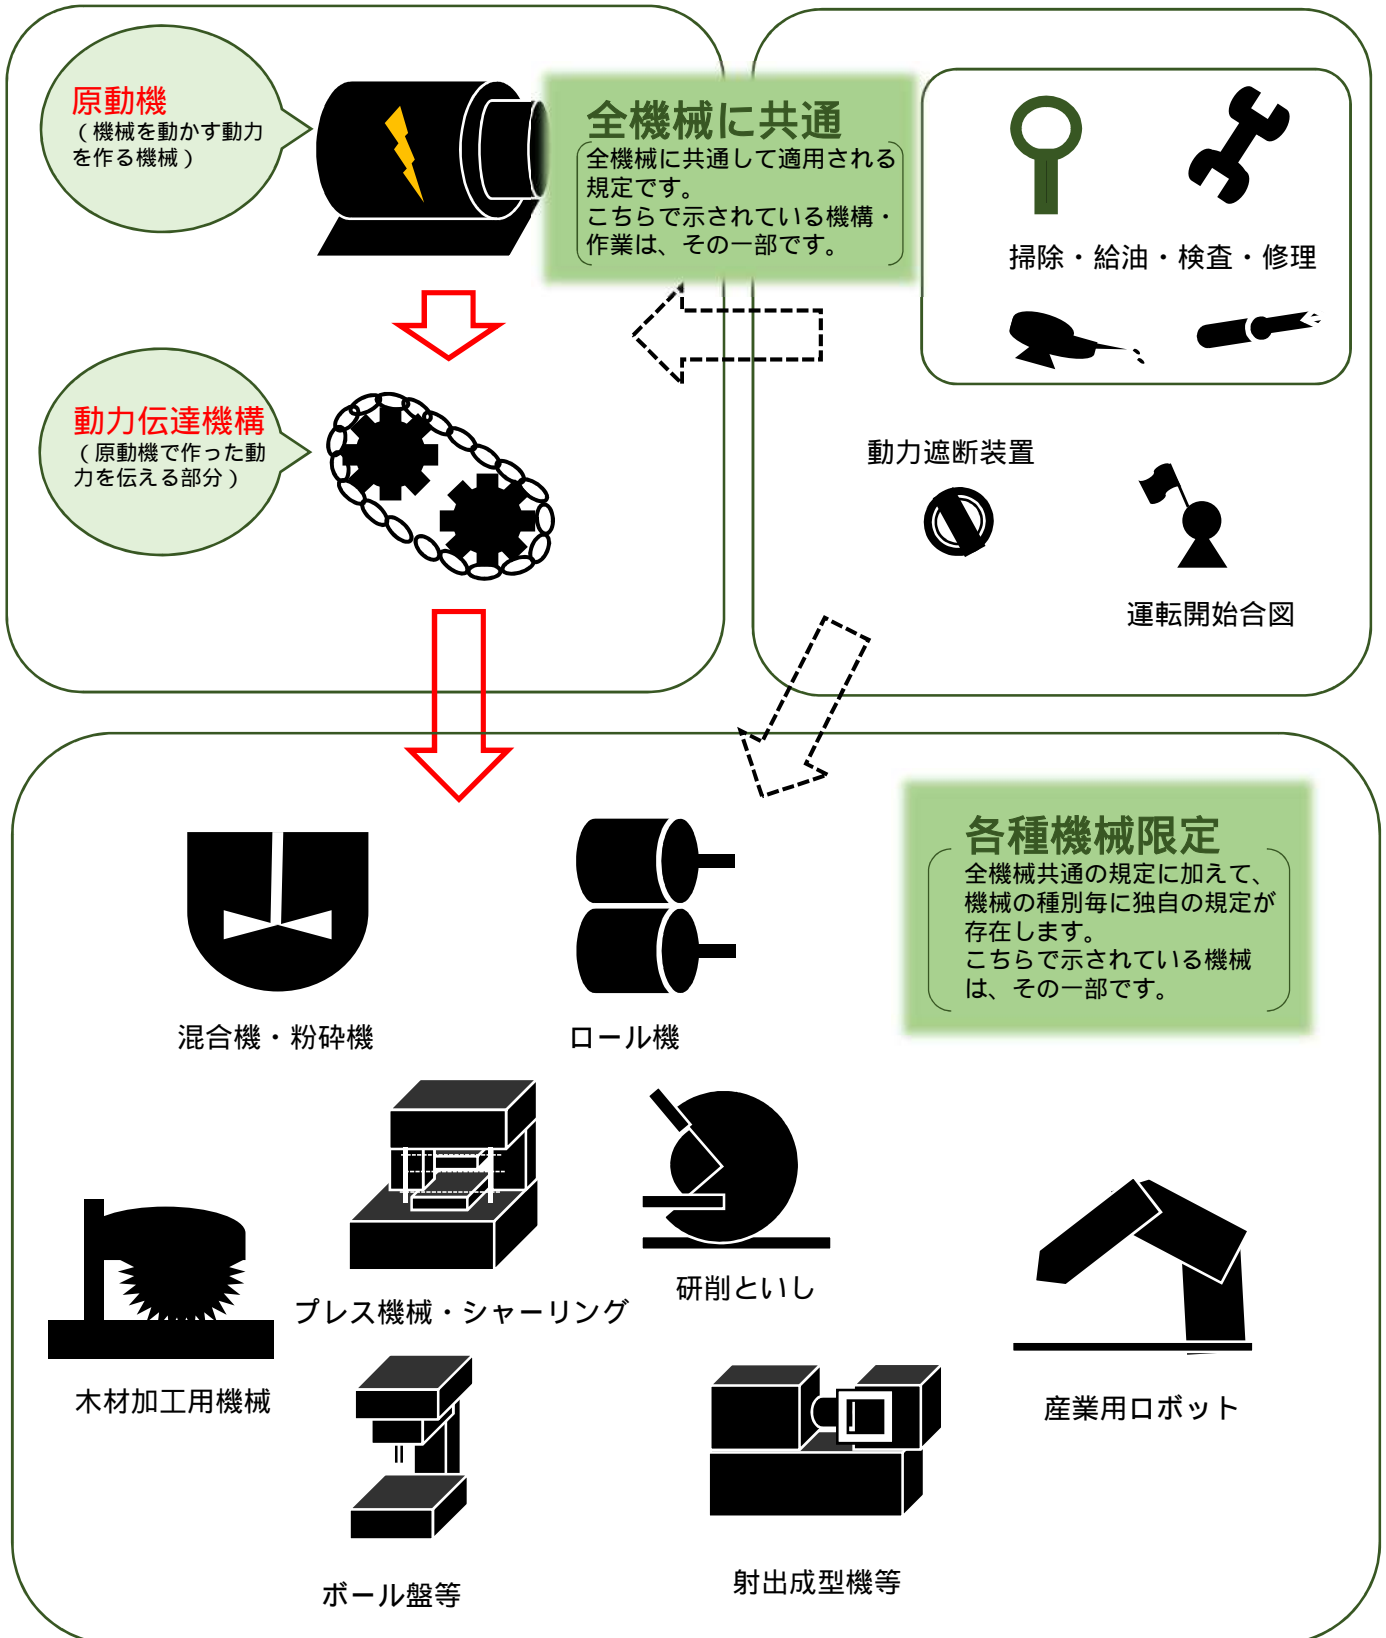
原動機
（機械を動かす動力を作る機械）

全機械に共通
全機械に共通して適用される規定です。
こちらで示されている機構・作業は、その一部です。

掃除・給油・検査・修理

動力伝達機構
（原動機で作った動力を伝える部分）

動力遮断装置

運転開始合図

各種機械限定
全機械共通の規定に加えて、機械の種別毎に独自の規定が存在します。
こちらで示されている機械は、その一部です。

混合機・粉砕機

ロール機

プレス機械・シャーリング

研削といし

木材加工用機械

産業用ロボット

ボール盤等

射出成型機等